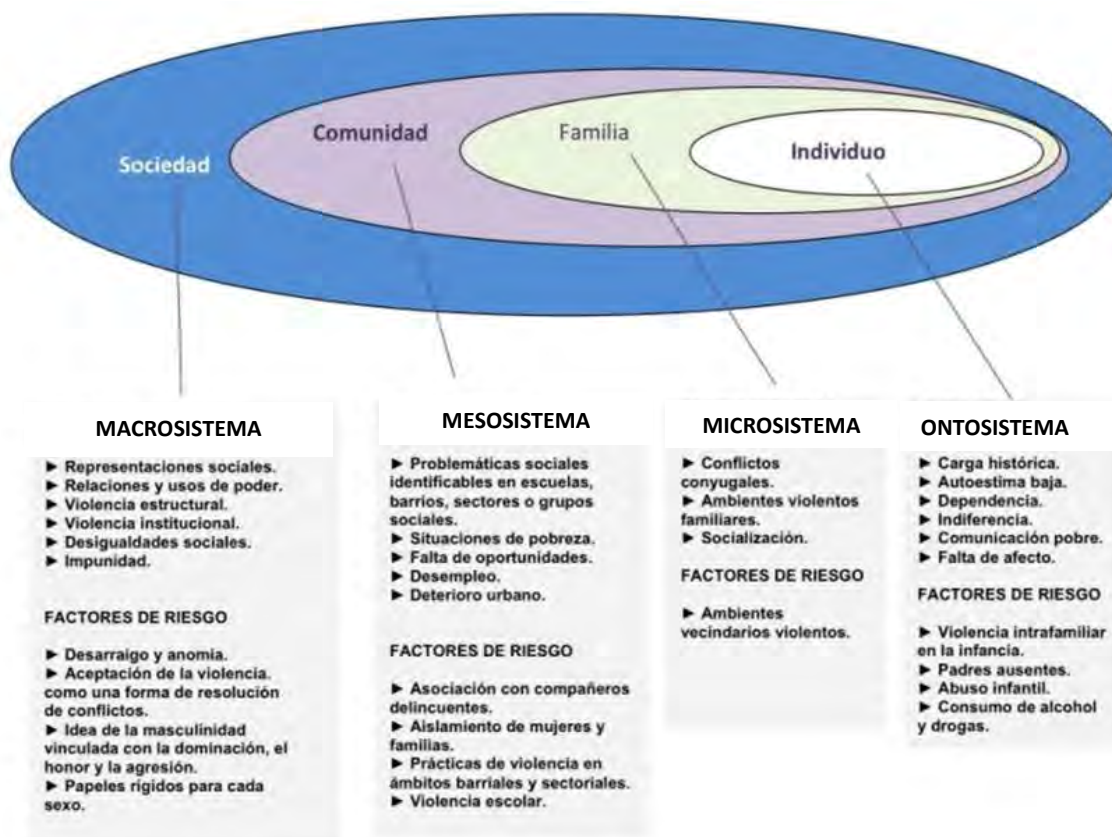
Sociedad

Comunidad

Familia

Individuo

MACROSISTEMA

► Representaciones sociales.
► Relaciones y usos de poder.
► Violencia estructural.
► Violencia institucional.
► Desigualdades sociales.
► Impunidad.

FACTORES DE RIESGO

► Desarraigo y anomia.
► Aceptación de la violencia. como una forma de resolución de conflictos.
► Idea de la masculinidad vinculada con la dominación, el honor y la agresión.
► Papeles rígidos para cada sexo.

MESOSISTEMA

► Problemáticas sociales identificables en escuelas, barrios, sectores o grupos sociales.
► Situaciones de pobreza.
► Falta de oportunidades.
► Desempleo.
► Deterioro urbano.

FACTORES DE RIESGO

► Asociación con compañeros delincuentes.
► Aislamiento de mujeres y familias.
► Prácticas de violencia en ámbitos barriales y sectoriales.
► Violencia escolar.

MICROSISTEMA

► Conflictos conyugales.
► Ambientes violentos familiares.
► Socialización.

FACTORES DE RIESGO

► Ambientes vecindarios violentos.

ONTOSISTEMA

► Carga histórica.
► Autoestima baja.
► Dependencia.
► Indiferencia.
► Comunicación pobre.
► Falta de afecto.

FACTORES DE RIESGO

► Violencia intrafamiliar en la infancia.
► Padres ausentes.
► Abuso infantil.
► Consumo de alcohol y drogas.